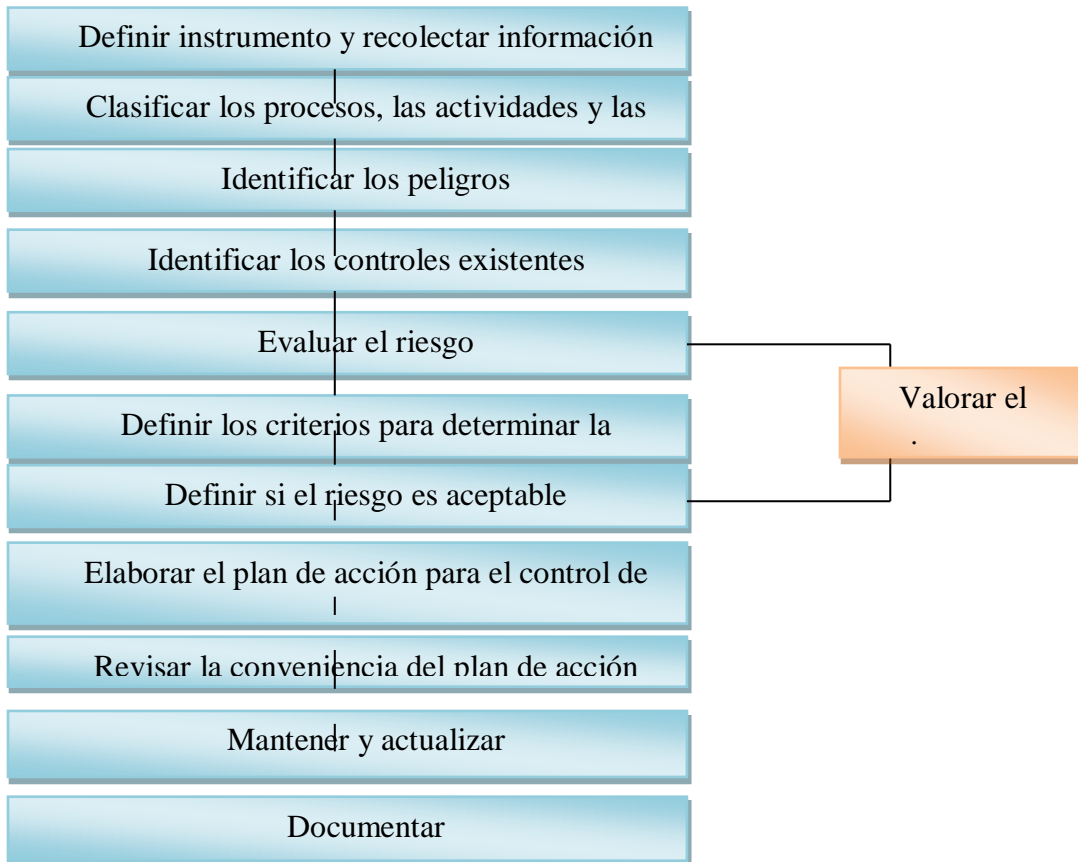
Definir instrumento y recolectar información

Clasificar los procesos, las actividades y las

Identificar los peligros

Identificar los controles existentes

Evaluar el riesgo

Definir los criterios para determinar la

Definir si el riesgo es aceptable

Elaborar el plan de acción para el control de

Revisar la conveniencia del plan de acción

Mantener y actualizar

Documentar

Valorar el
.